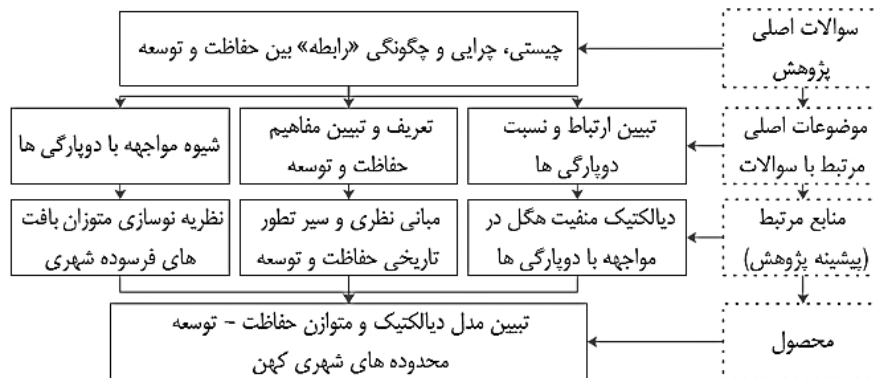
سوالات اصلی پژوهش

چیستی، چرایی و چگونگی «رابطه» بین حفاظت و توسعه

موضوعات اصلی مرتبط با سوالات

تبیین ارتباط و نسبت دوپارگی ها

تعریف و تبیین مفاهیم حفاظت و توسعه

شیوه مواجهه با دوپارگی ها

منابع مرتبط (پیشینه پژوهش)

دیالکتیک منفیت هگل در مواجهه با دوپارگی ها

مبانی نظری و سیر تطور تاریخی حفاظت و توسعه

نظریه نوسازی متوازن بافت های فرسوده شهری

محصول

تبیین مدل دیالکتیک و متوازن حفاظت - توسعه محدوده های شهری کهن